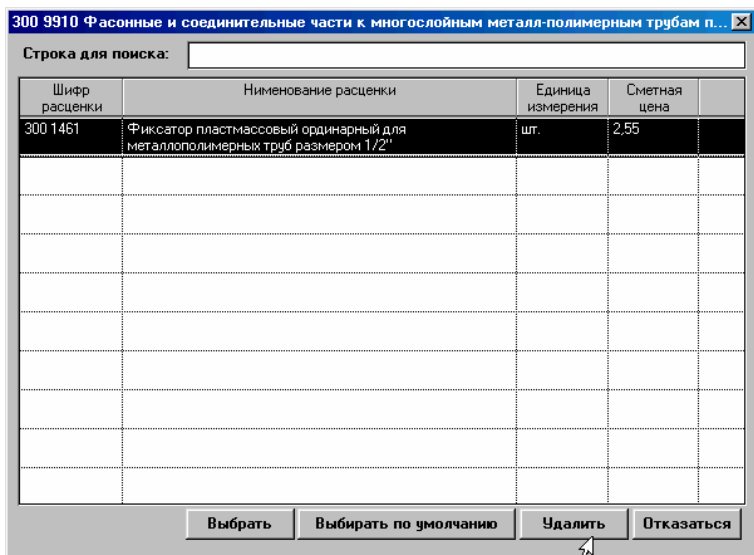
300 9910 Фасонные и соединительные части к многослойным металл-полимерным трубам п... ☒

Строка для поиска:

| Шифр расценки | Нименование расценки | Единица измерения | Сметная цена | |
|---|---|---|---|---|
| 300 1461 | Фиксатор пластмассовый ординарный для металлополимерных труб размером 1/2" | шт. | 2,55 | |
| | | | | |
| | | | | |
| | | | | |
| | | | | |
| | | | | |
| | | | | |
| | | | | |
| | | | | |
| | | | | |

Выбрать | Выбирать по умолчанию | Удалить | Отказаться